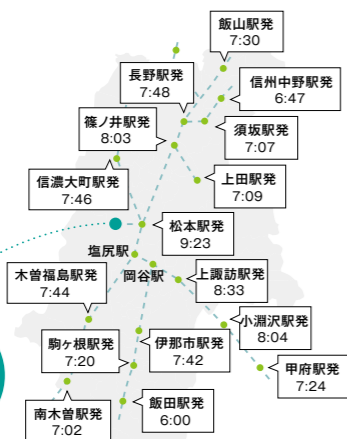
飯山駅発
7:30

長野駅発
7:48

信州中野駅発
6:47

篠ノ井駅発
8:03

須坂駅発
7:07

上田駅発
7:09

信濃大町駅発
7:46

松本駅発
9:23

塩尻駅

岡谷駅

木曽福島駅発
7:44

上諏訪駅発
8:33

小淵沢駅発
8:04

駒ヶ根駅発
7:20

伊那市駅発
7:42

甲府駅発
7:24

飯田駅発
6:00

南木曽駅発
7:02